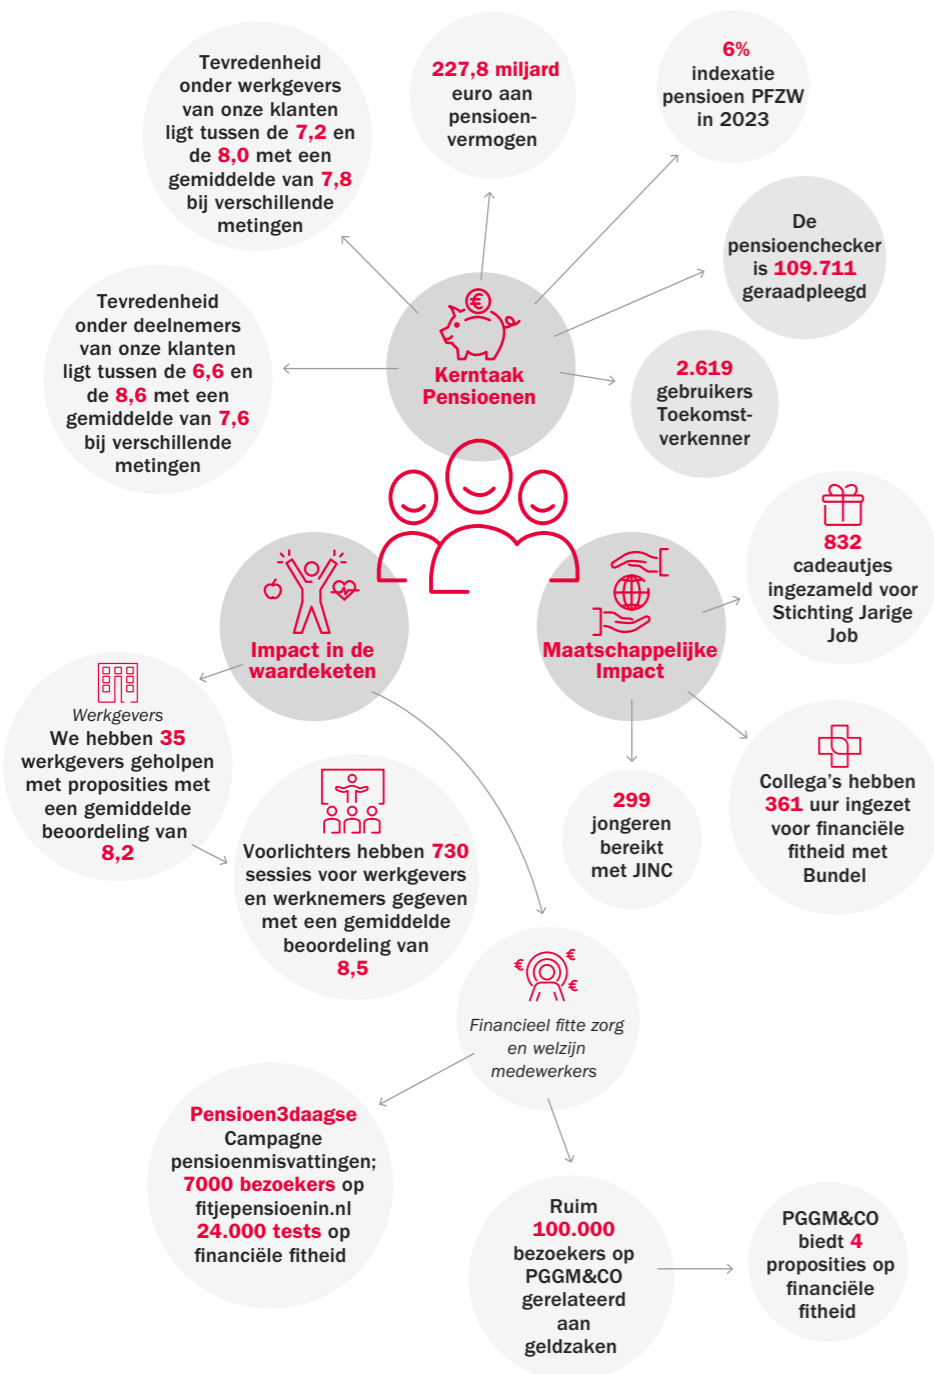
Tevredenheid onder werkgevers van onze klanten ligt tussen de 7,2 en de 8,0 met een gemiddelde van 7,8 bij verschillende metingen

227,8 miljard euro aan pensioenvermogen

6% indexatie pensioen PFZW in 2023

De pensioenchecker is 109.711 geraadpleegd

Tevredenheid onder deelnemers van onze klanten ligt tussen de 6,6 en de 8,6 met een gemiddelde van 7,6 bij verschillende metingen

Kerntaak Pensioenen

2.619 gebruikers Toekomstverkenner

832 cadeautjes ingezameld voor Stichting Jarige Job

Impact in de waardeketen

Maatschappelijke Impact

Werkgevers
We hebben 35 werkgevers geholpen met proposities met een gemiddelde beoordeling van 8,2

Voorlichters hebben 730 sessies voor werkgevers en werknemers gegeven met een gemiddelde beoordeling van 8,5

299 jongeren bereikt met JINC

Collega's hebben 361 uur ingezet voor financiële fitheid met Bundel

Financieel fitte zorg en welzijn medewerkers

Pensioen3daagse Campagne pensioenmisvattingen; 7000 bezoekers op fitjepensioenin.nl 24.000 tests op financiële fitheid

Ruim 100.000 bezoekers op PGGM&CO gerelateerd aan geldzaken

PGGM&CO biedt 4 proposities op financiële fitheid